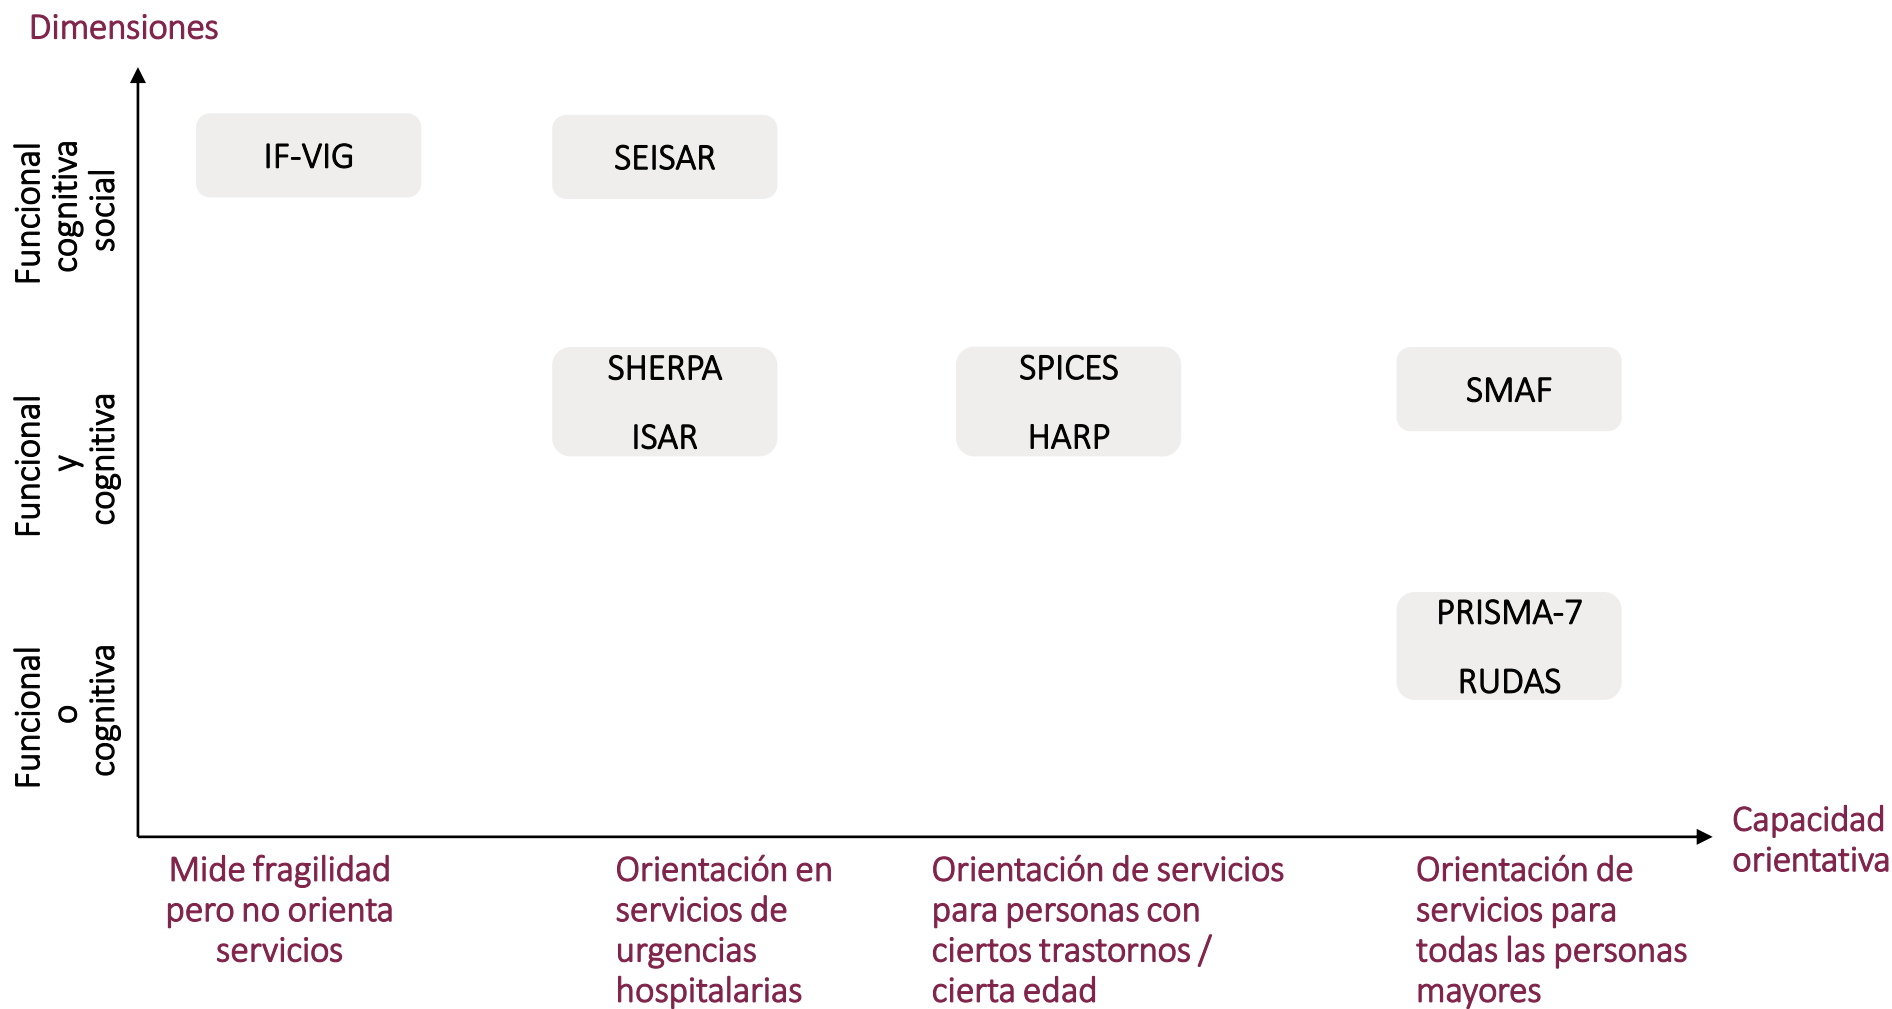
Dimensiones

Funcional cognitiva social

Funcional y cognitiva

Funcional o cognitiva

IF-VIG

SEISAR

SHERPA

ISAR

SPICES

HARP

SMAF

PRISMA-7

RUDAS

Capacidad orientativa

Mide fragilidad pero no orienta servicios

Orientación en servicios de urgencias hospitalarias

Orientación de servicios para personas con ciertos trastornos / cierta edad

Orientación de servicios para todas las personas mayores